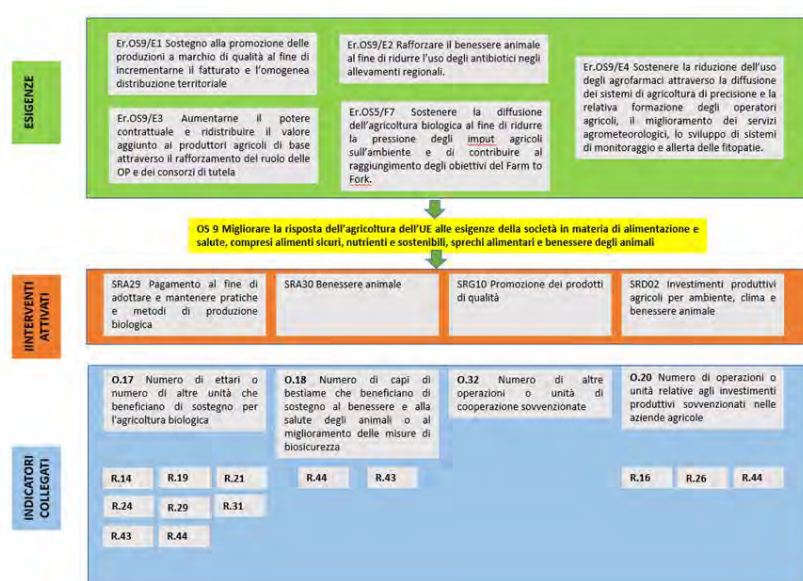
ESIGENZE

Er.OS9/E1 Sostegno alla promozione delle produzioni a marchio di qualità al fine di incrementarne il fatturato e l'omogenea distribuzione territoriale

Er.OS9/E2 Rafforzare il benessere animale al fine di ridurre l'uso degli antibiotici negli allevamenti regionali.

Er.OS9/E4 Sostenere la riduzione dell'uso degli agrofarmaci attraverso la diffusione dei sistemi di agricoltura di precisione e la relativa formazione degli operatori agricoli, il miglioramento dei servizi agrometeorologici, lo sviluppo di sistemi di monitoraggio e allerta delle fitopatie.

Er.OS9/E3 Aumentarne il potere contrattuale e ridistribuire il valore aggiunto ai produttori agricoli di base attraverso il rafforzamento del ruolo delle OP e dei consorzi di tutela

Er.OS5/E7 Sostenere la diffusione dell'agricoltura biologica al fine di ridurre la pressione degli imput agricoli sull'ambiente e di contribuire al raggiungimento degli obiettivi del Farm to Fork.

OS 9 Migliorare la risposta dell'agricoltura dell'UE alle esigenze della società in materia di alimentazione e salute, compresi alimenti sicuri, nutrienti e sostenibili, sprechi alimentari e benessere degli animali

INTERVENTI ATTIVATI

SRA29 Pagamento al fine di adottare e mantenere pratiche e metodi di produzione biologica

SRA30 Benessere animale

SRG10 Promozione dei prodotti di qualità

SRD02 Investimenti produttivi agricoli per ambiente, clima e benessere animale

INDICATORI COLLEGATI

O.17 Numero di ettari o numero di altre unità che beneficiano di sostegno per l'agricoltura biologica

O.18 Numero di capi di bestiame che beneficiano di sostegno al benessere e alla salute degli animali o al miglioramento delle misure di biosicurezza

O.32 Numero di altre operazioni o unità di cooperazione sovvenzionate

O.20 Numero di operazioni o unità relative agli investimenti produttivi sovvenzionati nelle aziende agricole

R.14 R.19 R.21
R.24 R.29 R.31
R.43 R.44

R.44 R.43

R.16 R.26 R.44